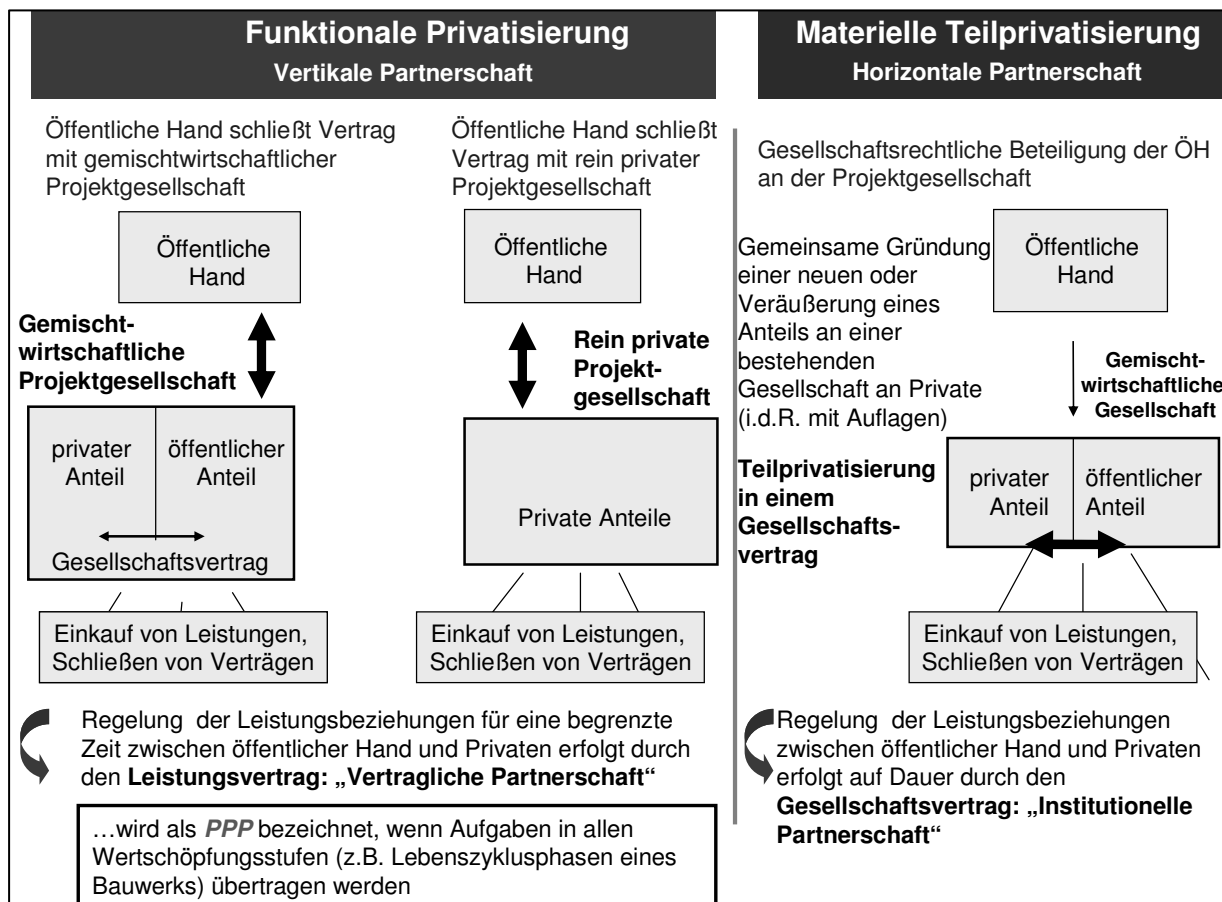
Funktionale Privatisierung
Vertikale Partnerschaft

Materielle Teilprivatisierung
Horizontale Partnerschaft

Öffentliche Hand schließt Vertrag mit gemischtwirtschaftlicher Projektgesellschaft

Öffentliche Hand

Gemischtwirtschaftliche Projektgesellschaft

privater Anteil

öffentlicher Anteil

Gesellschaftsvertrag

Einkauf von Leistungen, Schließen von Verträgen

Öffentliche Hand schließt Vertrag mit rein privater Projektgesellschaft

Öffentliche Hand

Rein private Projektgesellschaft

Private Anteile

Einkauf von Leistungen, Schließen von Verträgen

Regelung der Leistungsbeziehungen für eine begrenzte Zeit zwischen öffentlicher Hand und Privaten erfolgt durch den **Leistungsvertrag: „Vertragliche Partnerschaft"**

…wird als ***PPP*** bezeichnet, wenn Aufgaben in allen Wertschöpfungsstufen (z.B. Lebenszyklusphasen eines Bauwerks) übertragen werden

Gesellschaftsrechtliche Beteiligung der ÖH an der Projektgesellschaft

Gemeinsame Gründung einer neuen oder Veräußerung eines Anteils an einer bestehenden Gesellschaft an Private (i.d.R. mit Auflagen)

Öffentliche Hand

Gemischtwirtschaftliche Gesellschaft

Teilprivatisierung in einem Gesellschaftsvertrag

privater Anteil

öffentlicher Anteil

Einkauf von Leistungen, Schließen von Verträgen

Regelung der Leistungsbeziehungen zwischen öffentlicher Hand und Privaten erfolgt auf Dauer durch den **Gesellschaftsvertrag: „Institutionelle Partnerschaft"**